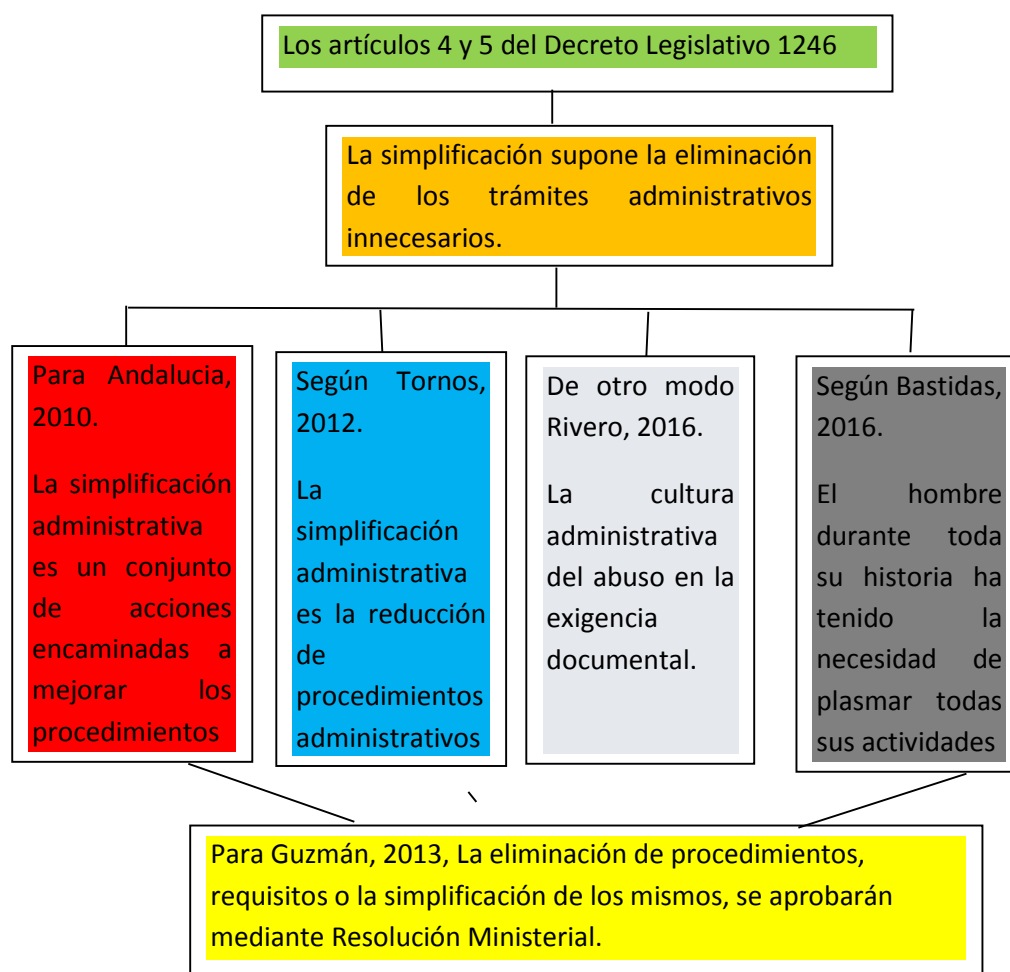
Los artículos 4 y 5 del Decreto Legislativo 1246

La simplificación supone la eliminación de los trámites administrativos innecesarios.

Para Andalucia, 2010.

La simplificación administrativa es un conjunto de acciones encaminadas a mejorar los procedimientos

Según Tornos, 2012.

La simplificación administrativa es la reducción de procedimientos administrativos

De otro modo Rivero, 2016.

La cultura administrativa del abuso en la exigencia documental.

Según Bastidas, 2016.

El hombre durante toda su historia ha tenido la necesidad de plasmar todas sus actividades

Para Guzmán, 2013, La eliminación de procedimientos, requisitos o la simplificación de los mismos, se aprobarán mediante Resolución Ministerial.